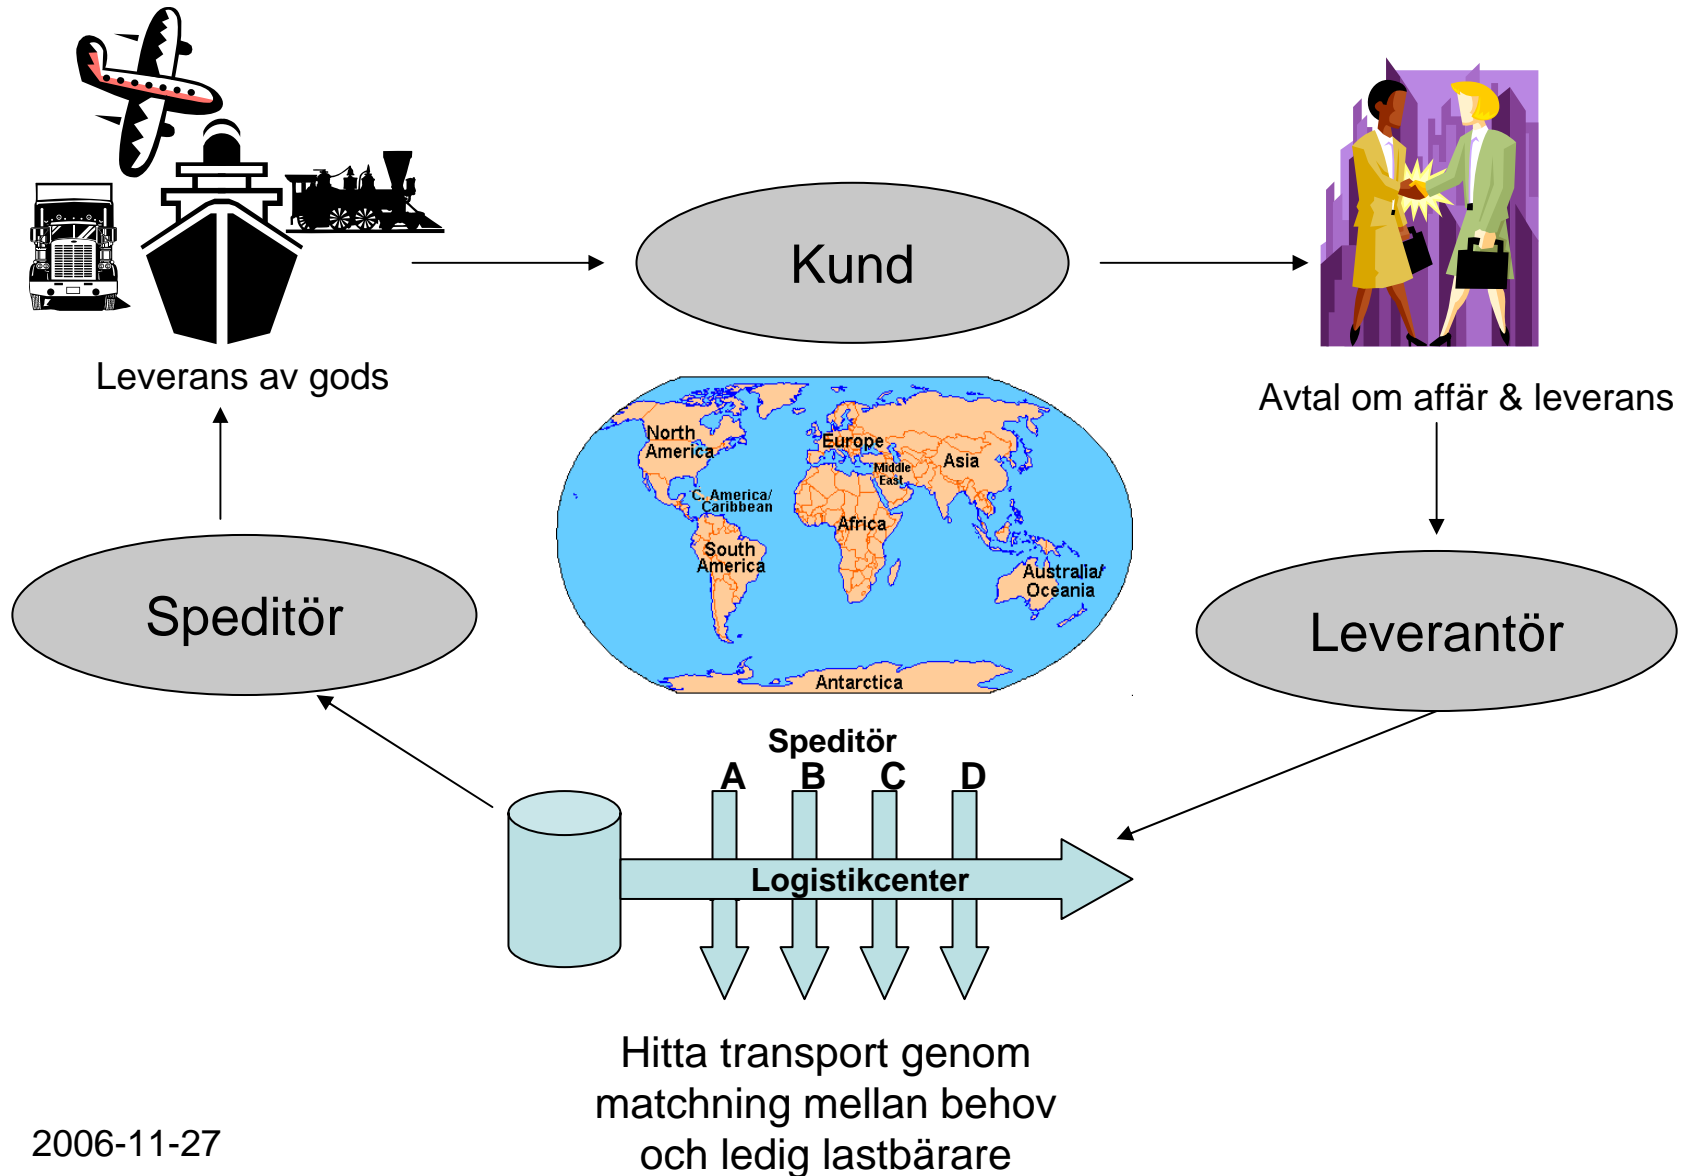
Kund

Leverans av gods

Avtal om affär & leverans

North America

Europe

Asia

Middle East

C. America/ Caribbean

Africa

South America

Australia/ Oceania

Antarctica

Speditör

Leverantör

Speditör

A B C D

Logistikcenter

Hitta transport genom matchning mellan behov och ledig lastbärare

2006-11-27